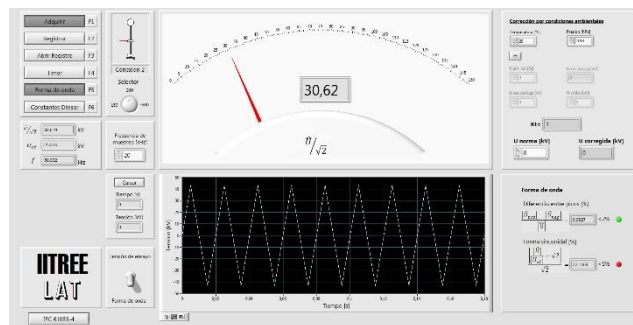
Adquirir F1
Registrar F2
Abrir Registro F3
Limpiar F4
Forma de onda F5
Constantes Divisor F6

Conexion 2
Selector
100
150

$\hat{U}/\sqrt{2}$ kV
$U_{ef}$ kV
$f$ 50,032 Hz

Frecuencia de muestreo [kHz]
20

30,62

$\hat{U}/\sqrt{2}$

Corrección por condiciones ambientales
Temperatura [°C]
Presión [hPa]
20

k_t = 1

U norma [kV]
U corregida [kV]
0
0

Cursor
Tiempo [s]
0
Tensión [kV]
0

Tensión de ensayo

Forma de onda

Tensión [kV]
Tiempo [s]

Forma de onda
Diferencia entre picos [%]
< 2%
Forma sinusoidal [%]
< 5%

IITREE
LAT

IEC 60060-1